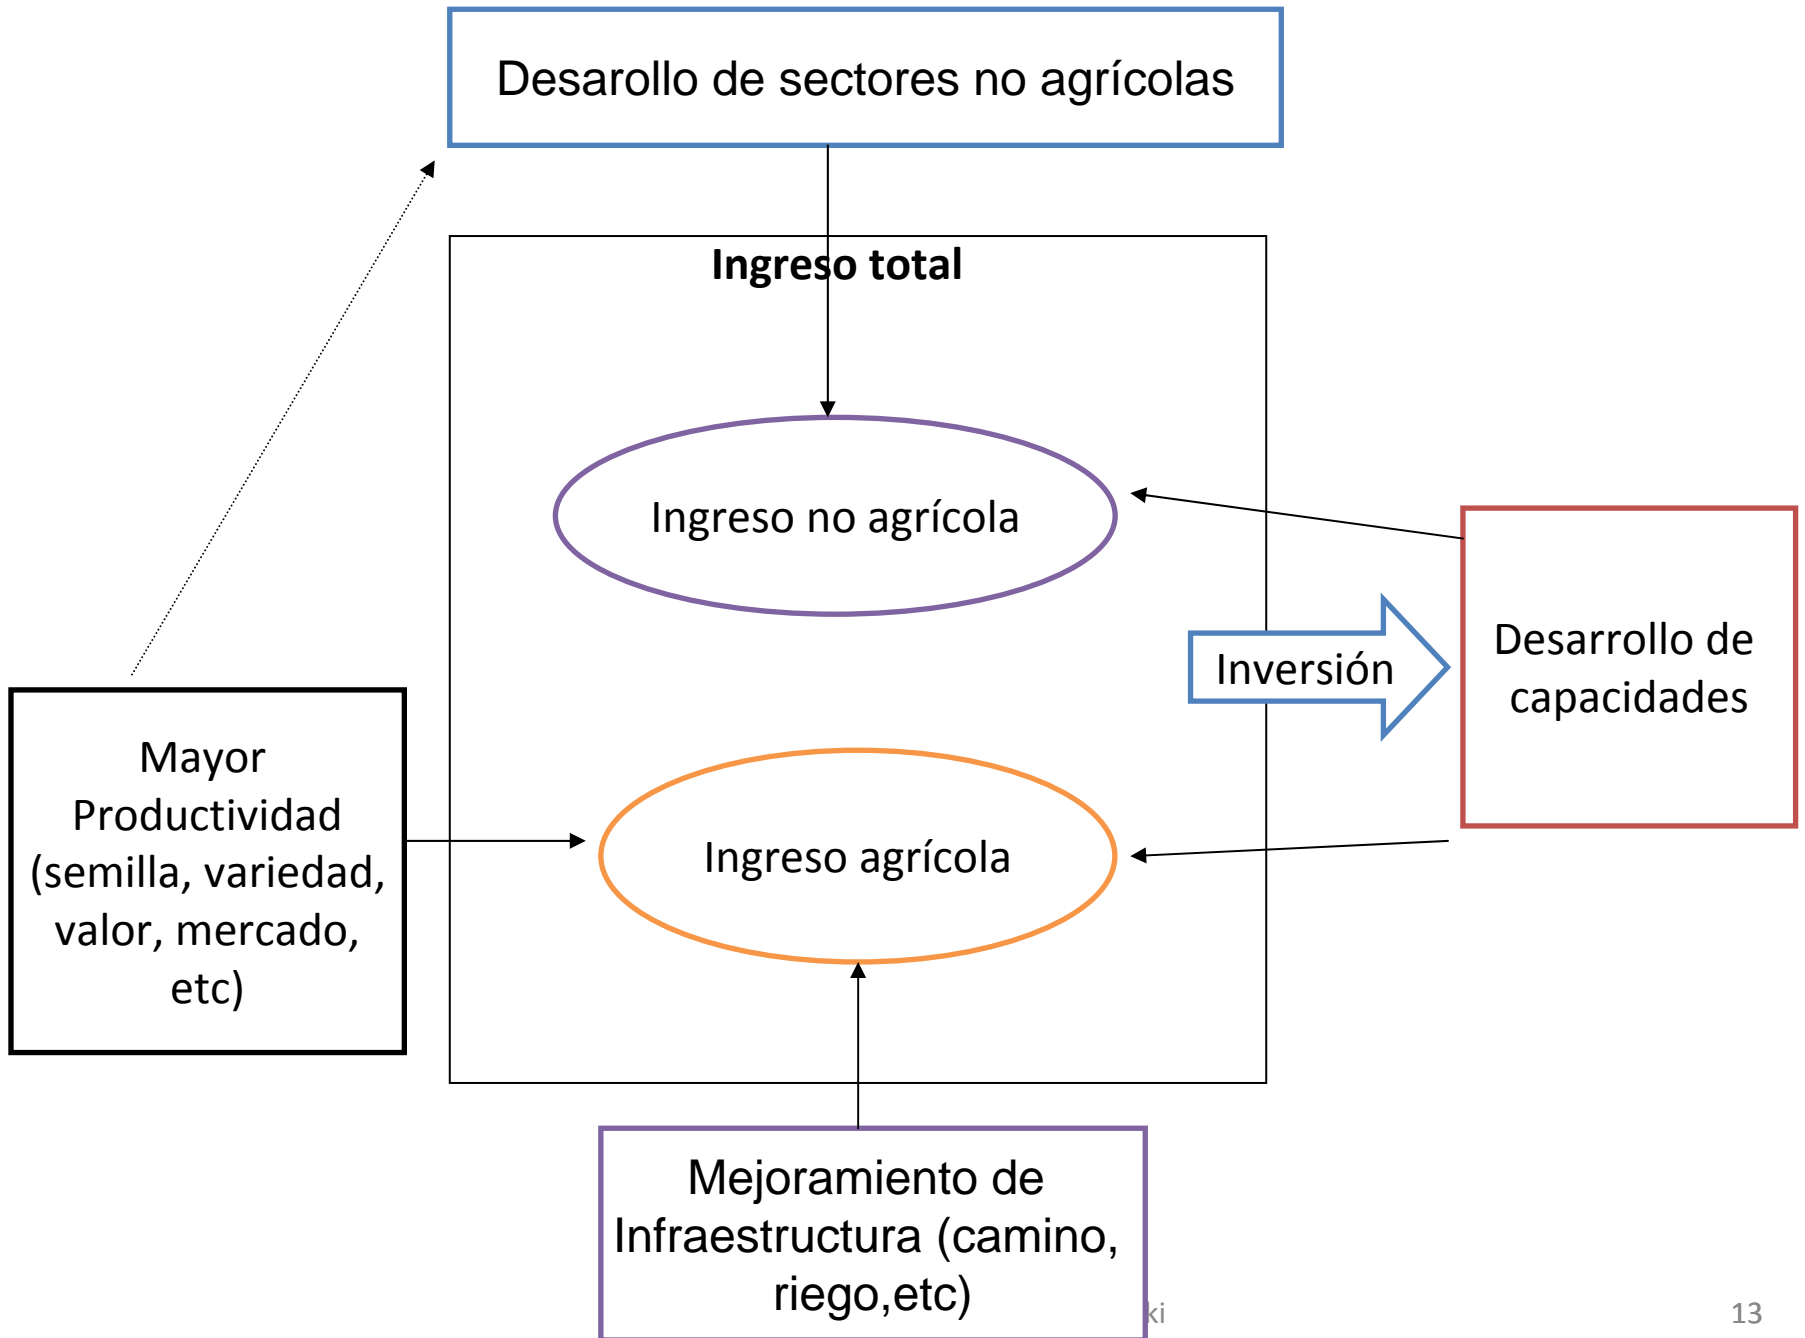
Desarollo de sectores no agrícolas

Ingreso total

Ingreso no agrícola

Inversión

Desarrollo de capacidades

Mayor Productividad (semilla, variedad, valor, mercado, etc)

Ingreso agrícola

Mejoramiento de Infraestructura (camino, riego,etc)

ki

13